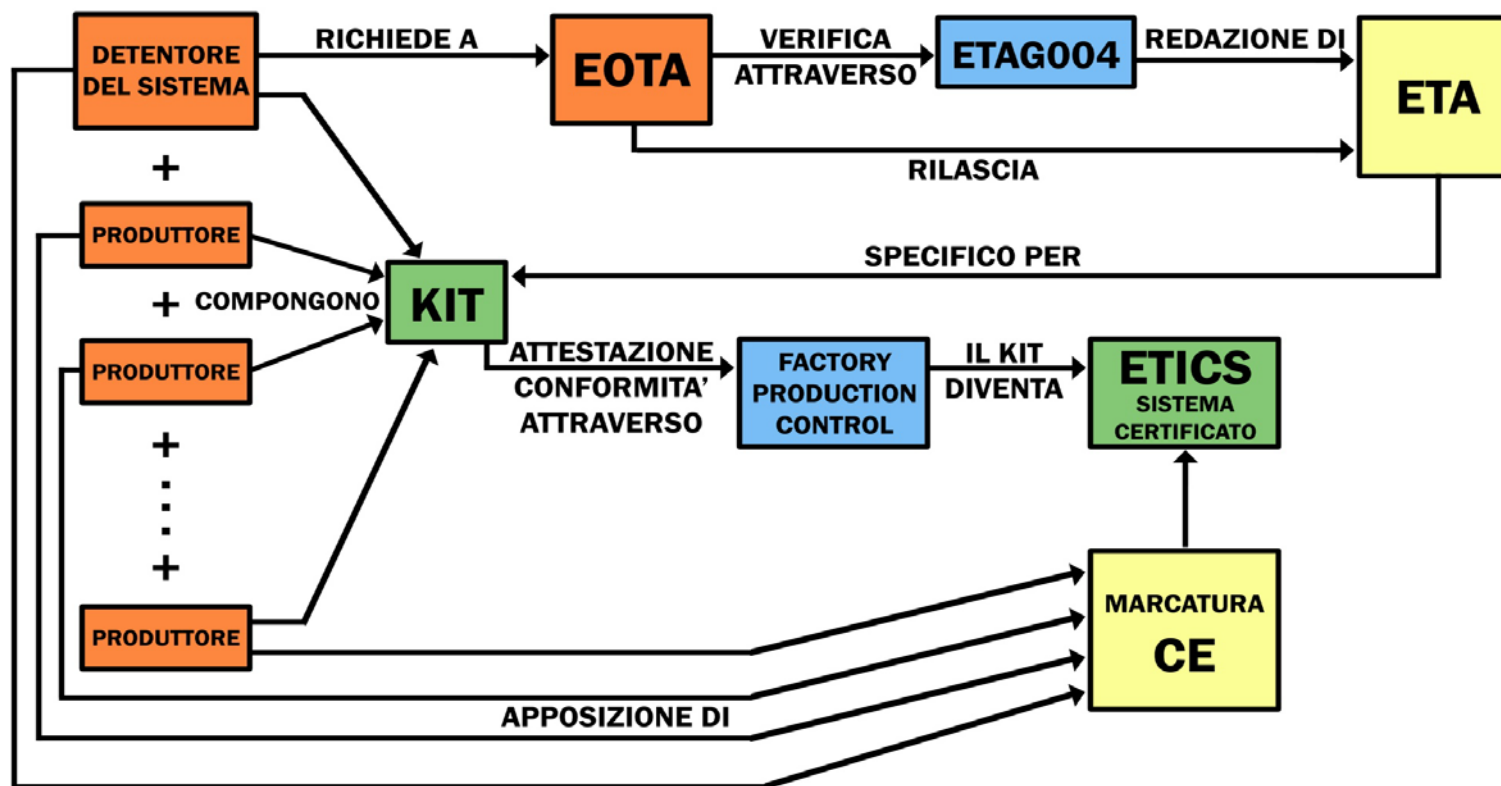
DETENTORE DEL SISTEMA

RICHIEDE A

EOTA

VERIFICA ATTRAVERSO

ETAG004

REDAZIONE DI

ETA

RILASCIA

+

PRODUTTORE

SPECIFICO PER

+

COMPONGONO

KIT

PRODUTTORE

ATTESTAZIONE CONFORMITA' ATTRAVERSO

FACTORY PRODUCTION CONTROL

IL KIT DIVENTA

ETICS
SISTEMA CERTIFICATO

+
.
.
.
+

PRODUTTORE

MARCATURA
CE

APPOSIZIONE DI